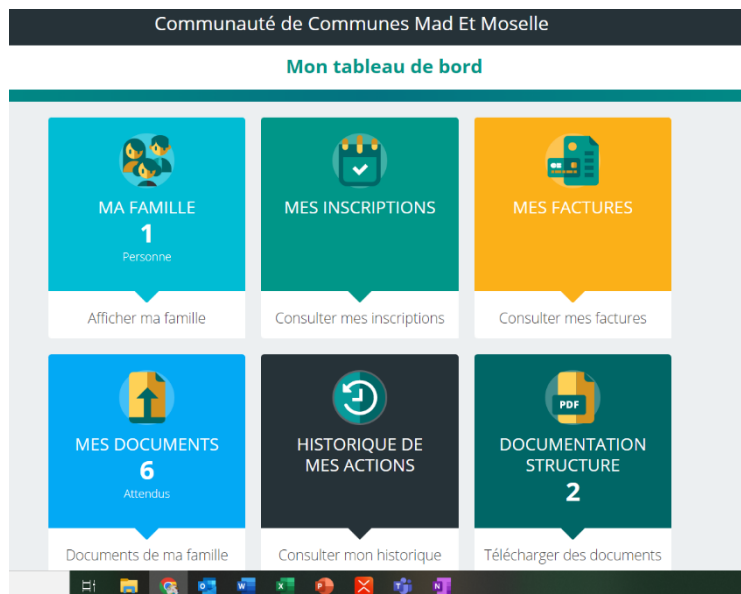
Communauté de Communes Mad Et Moselle

Mon tableau de bord

MA FAMILLE
1
Personne

Afficher ma famille

MES INSCRIPTIONS

Consulter mes inscriptions

MES FACTURES

Consulter mes factures

MES DOCUMENTS
6
Attendus

Documents de ma famille

HISTORIQUE DE MES ACTIONS

Consulter mon historique

PDF

DOCUMENTATION STRUCTURE
2

Télécharger des documents